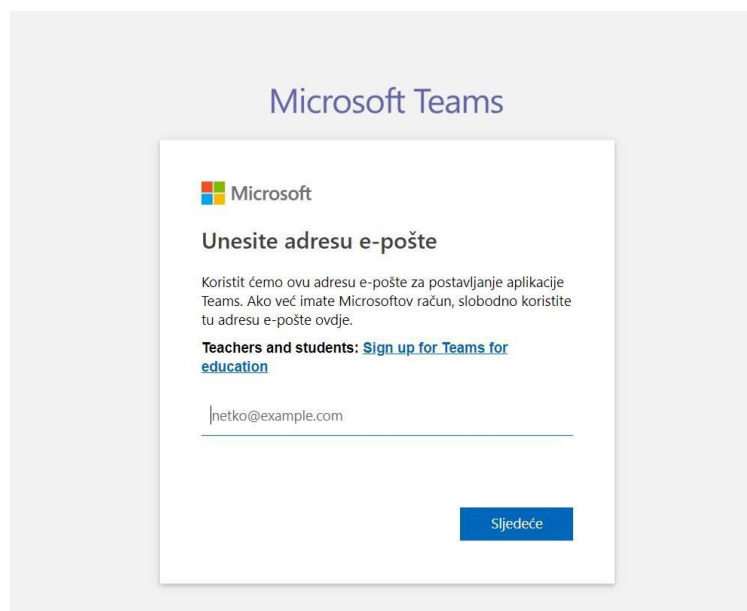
Microsoft Teams

Microsoft

Unesite adresu e-pošte

Koristit ćemo ovu adresu e-pošte za postavljanje aplikacije Teams. Ako već imate Microsoftov račun, slobodno koristite tu adresu e-pošte ovdje.

Teachers and students: Sign up for Teams for education

netko@example.com

Sljedeće